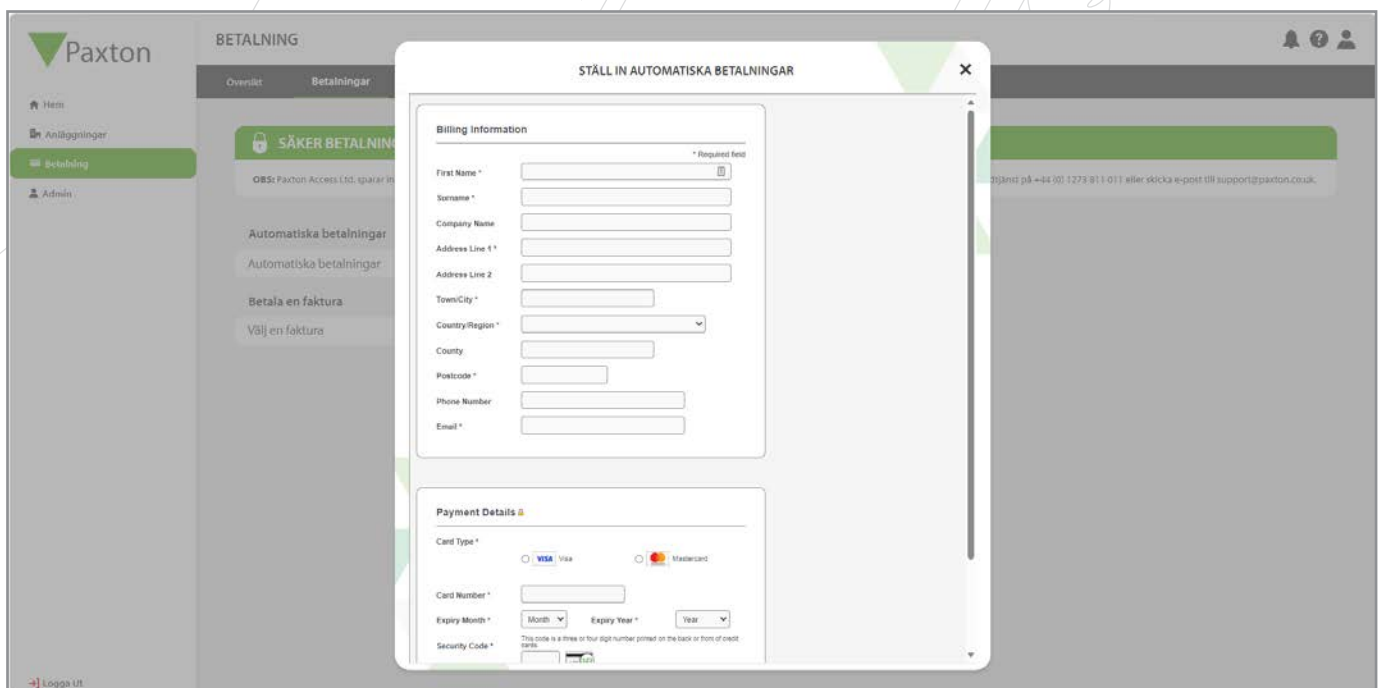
Paxton

Hem

Anläggningar

Betalning

Admin

Logga Ut

BETALNING

Översikt

Betalningar

SÄKER BETALNIN

OBS: Paxton Access Ltd. sparar in

tjänst på +44 (0) 1273 811 011 eller skicka e-post till support@paxton.co.uk.

Automatiska betalningar

Automatiska betalningar

Betala en faktura

Välj en faktura

STÄLL IN AUTOMATISKA BETALNINGAR

×

Billing Information

* Required field

First Name *

Surname *

Company Name

Address Line 1 *

Address Line 2

Town/City *

Country/Region *

County

Postcode *

Phone Number

Email *

Payment Details

Card Type *

VISA Visa

Mastercard

Card Number *

Expiry Month *

Month

Expiry Year *

Year

Security Code *

This code is a three or four digit number printed on the back or front of credit cards.